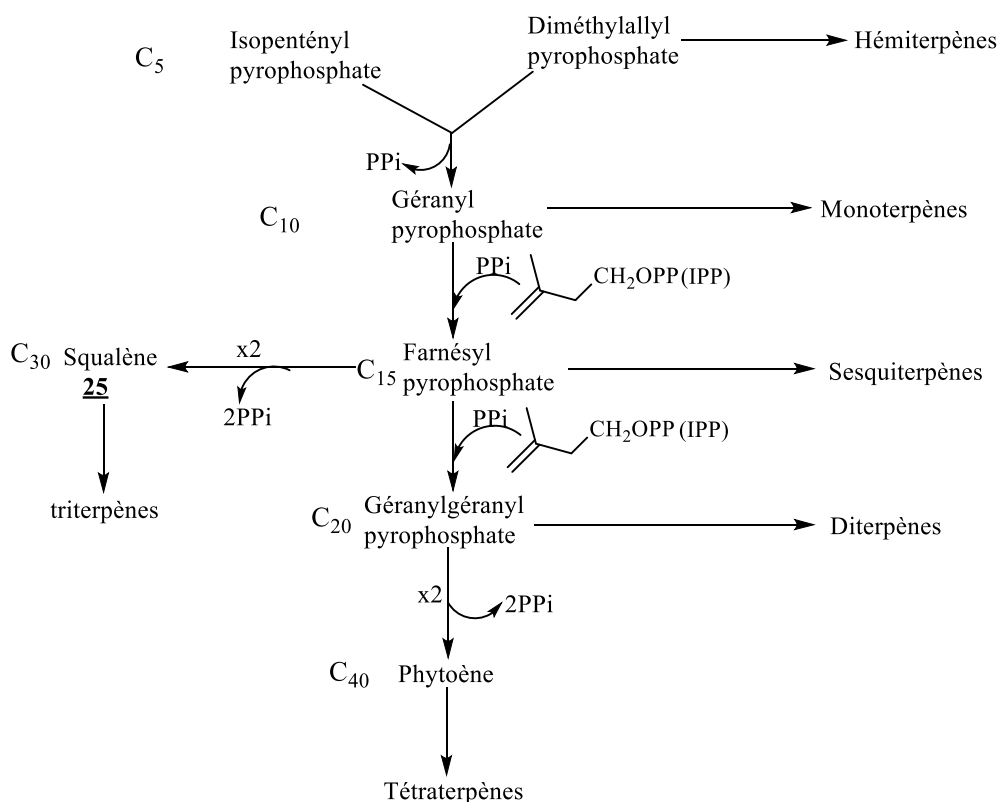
$C_5$

Isopenténylpyrophosphate

Diméthylallyl pyrophosphate

Hémiterpènes

PPi

$C_{10}$

Géranyl pyrophosphate

Monoterpènes

PPi

$CH_2OPP$ (IPP)

$C_{30}$ Squalène
**25**

x2

2PPi

$C_{15}$

Farnésyl pyrophosphate

Sesquiterpènes

PPi

$CH_2OPP$ (IPP)

triterpènes

$C_{20}$

Géranylgéranyl pyrophosphate

Diterpènes

x2

2PPi

$C_{40}$

Phytoène

Tétraterpènes